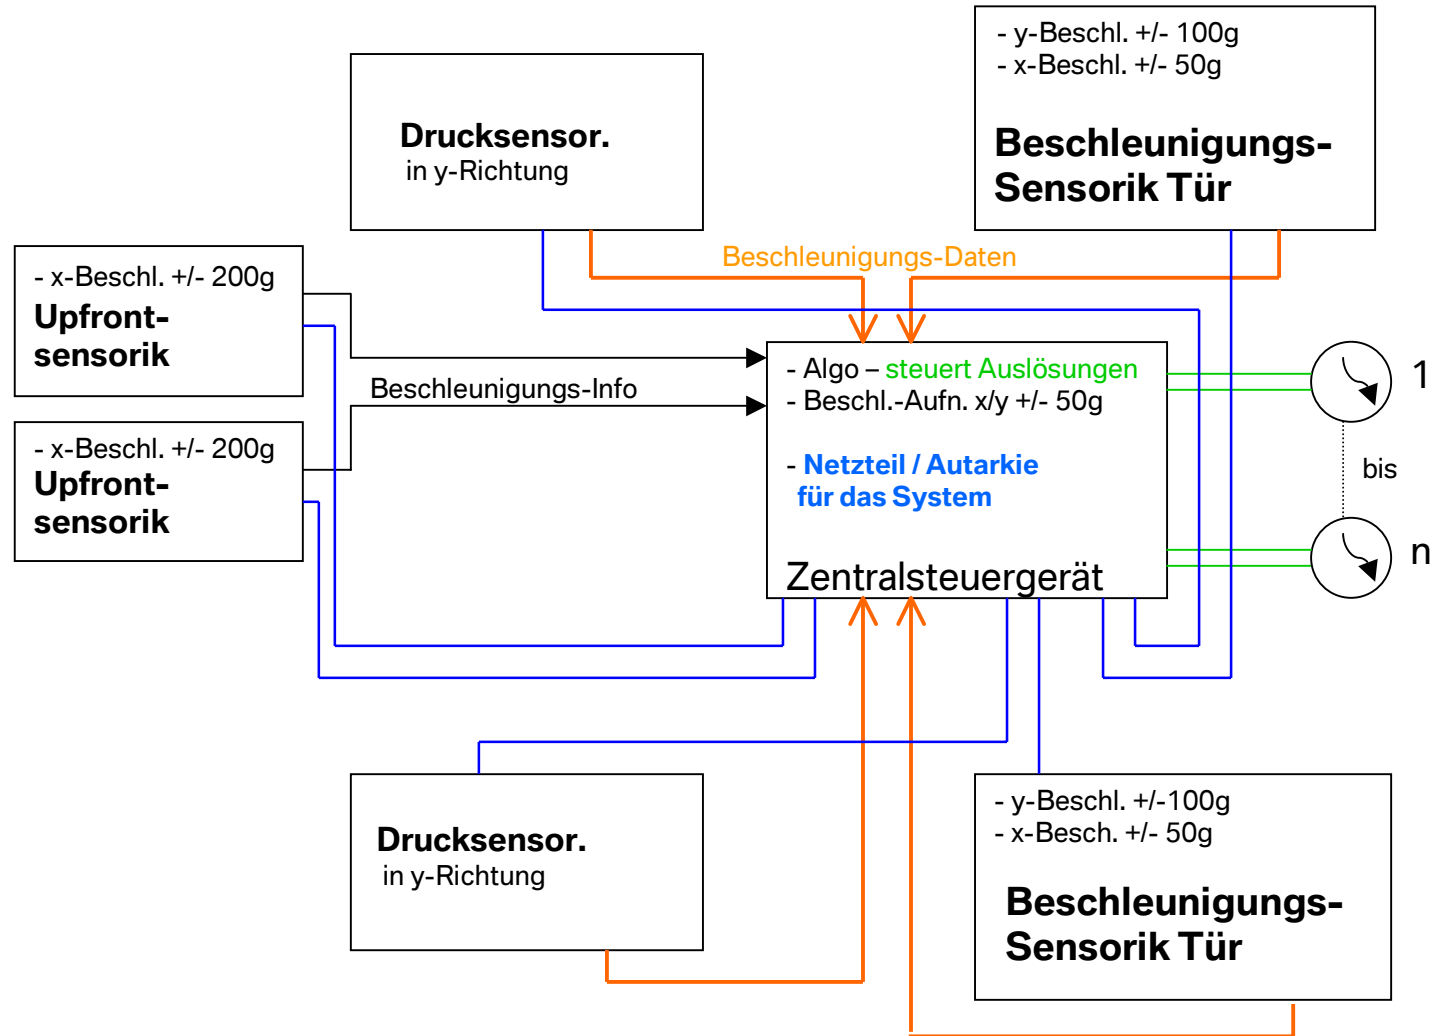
Drucksensor.
in y-Richtung

- y-Beschl. +/- 100g
- x-Beschl. +/- 50g

Beschleunigungs-Sensorik Tür

Beschleunigungs-Daten

- x-Beschl. +/- 200g
Upfront-sensorik

Beschleunigungs-Info

- x-Beschl. +/- 200g
Upfront-sensorik

- Algo – steuert Auslösungen
- Beschl.-Aufn. x/y +/- 50g

- Netzteil / Autarkie
für das System

Zentralsteuergerät

1

bis

n

Drucksensor.
in y-Richtung

- y-Beschl. +/-100g
- x-Besch. +/- 50g

Beschleunigungs-Sensorik Tür